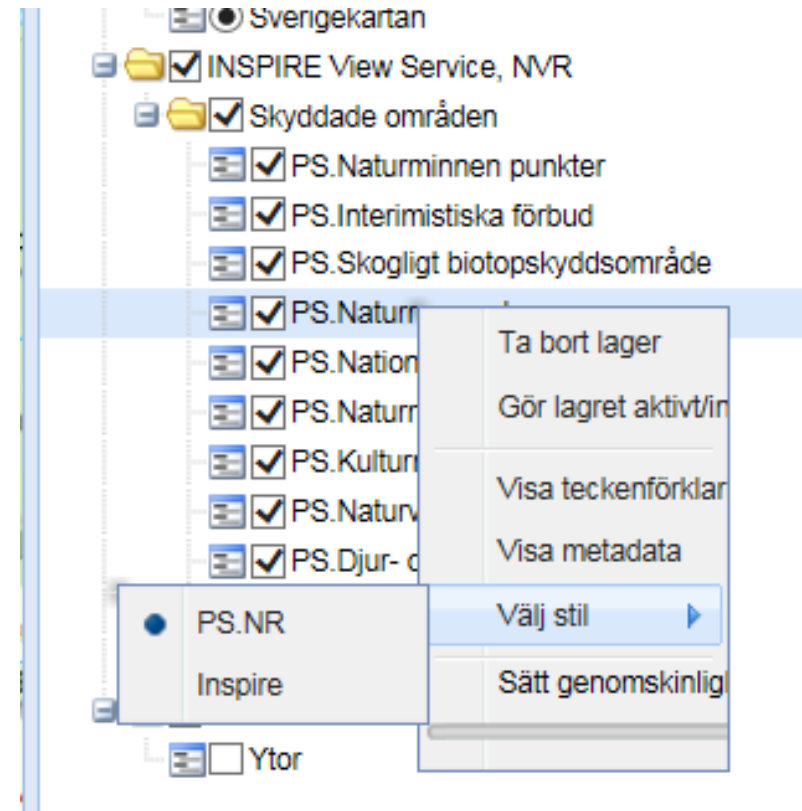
Sverigekartan
INSPIRE View Service, NVR
Skyddade områden
PS.Naturminnen punkter
PS.Interimistiska förbud
PS.Skogligt biotopskyddsområde
PS.Naturr
PS.Nation
PS.Naturr
PS.Kulturr
PS.Naturv
PS.Djur- o
Ytor

Ta bort lager
Gör lagret aktivt/in
Visa teckenförklar
Visa metadata
Välj stil
Sätt genomskinligh

PS.NR
Inspire